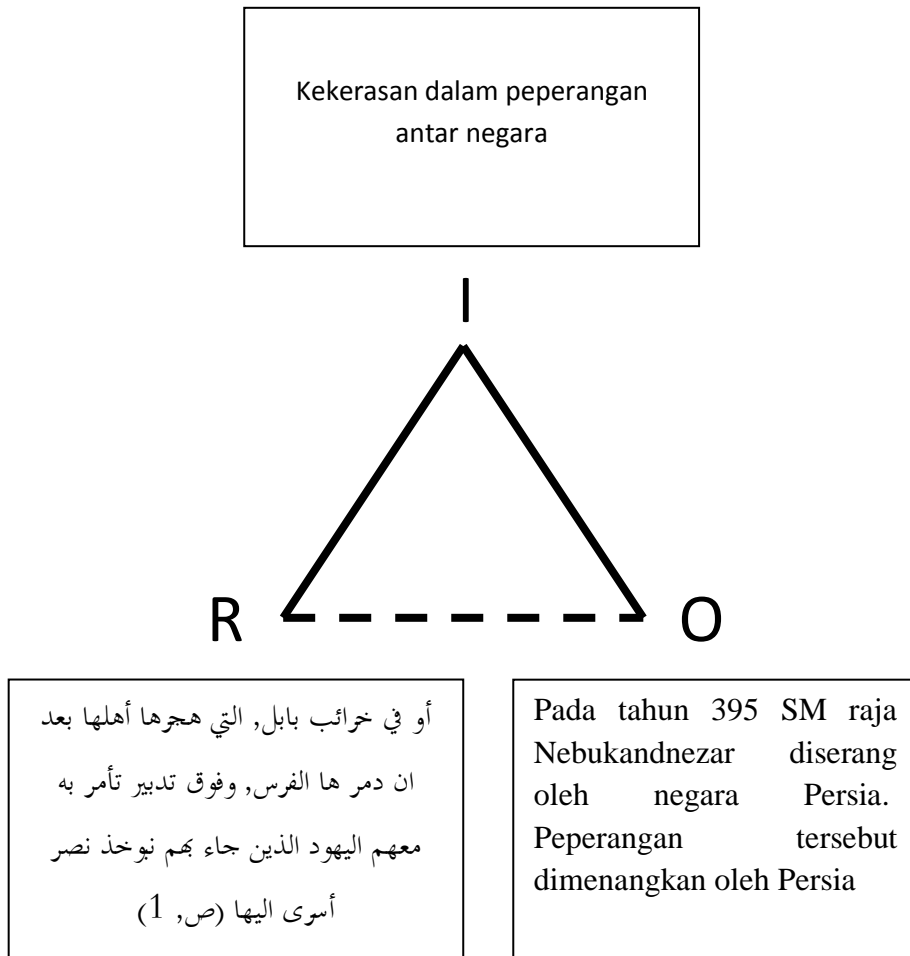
Kekerasan dalam peperangan antar negara

I

R

O

أو في خرائب بابل, التي هجرها أهلها بعد ان دمر ها الفرس, وفوق تدبير تأمر به معهم اليهود الذين جاء بهم نبوخذ نصر أسرى اليها (ص, 1)

Pada tahun 395 SM raja Nebukandnezar diserang oleh negara Persia. Peperangan tersebut dimenangkan oleh Persia